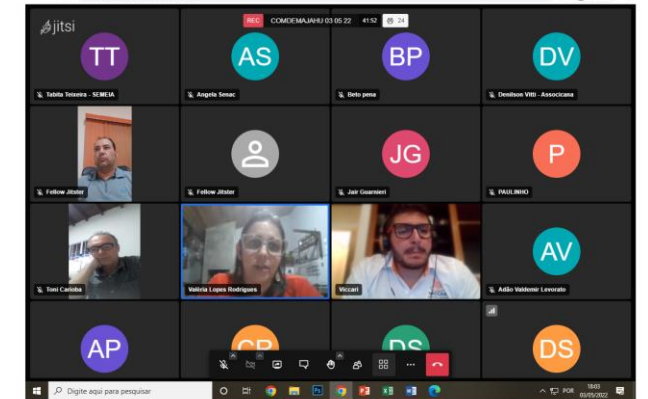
jitsi

REC COMDEMAJAHU 03 05 22 41:52 24

TT
Tabita Teixeira - SEMEIA

AS
Angela Senac

BP
Beto pena

DV
Denilson Vitti - Associcana

Fellow Jitster

Fellow Jitster

JG
Jair Guarnieri

P
PAULINHO

Toni Carioba

Valíria Lopes Rodrigues

Viccari

AV
Adão Valdemir Levorato

AP

CR

DS

DS

Digite aqui para pesquisar

POR 18:03 03/05/2022